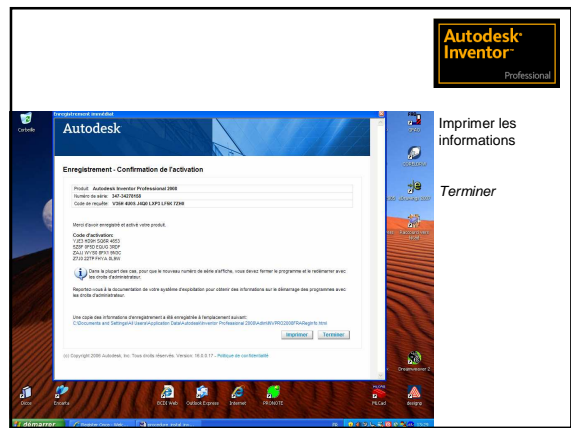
Autodesk Inventor Professional

Imprimer les informations

Terminer

Enregistrement Inventor

Autodesk

Enregistrement - Confirmation de l'activation

Produit: Autodesk Inventor Professional 2008
Numéro de série: 347-34276150
Code de requête: V36H 6R03 J4Q0 LXP3 LF9X T2H0

Merci d'avoir enregistré et activé votre produit.

Code d'activation:
YJE3 K5WI 5Q8R 4653
EZ8F 0F5D EGU0 3REF
ZAJJ WY56 8FX1 5K0C
Z710 2ZTP FHYA 8LWA

Dans la plupart des cas, pour que le nouveau numéro de série s'affiche, vous devez fermer le programme et le redémarrer avec les droits d'administrateur.

Reportez-vous à la documentation de votre système d'exploitation pour obtenir des informations sur le démarrage des programmes avec les droits d'administrateur.

Une copie des informations d'enregistrement a été enregistrée à l'emplacement suivant:
C:\Documents and Settings\All Users\Application Data\Autodesk\Inventor Professional 2008\AdlmReg\PRO2008FRARegInfo.html

Imprimer Terminer

(c) Copyright 2006 Autodesk, Inc. Tous droits réservés. Version: 16.0.0.17 - Politique de confidentialité

Corbeille
Dreamweaver 8
démarrer